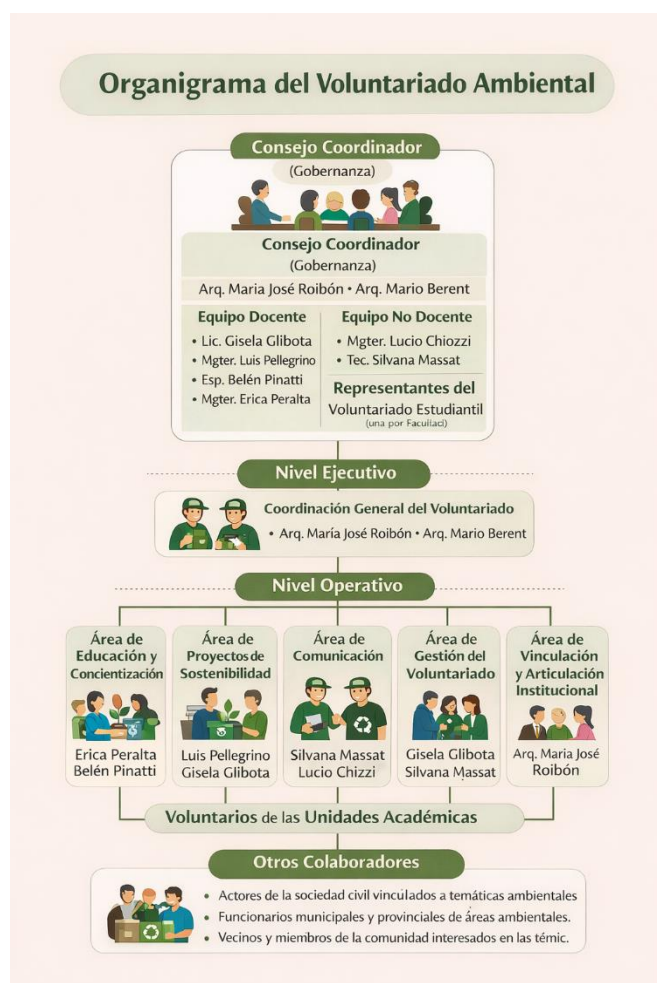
Organigrama del Voluntariado Ambiental

Consejo Coordinador
(Gobernanza)

Consejo Coordinador
(Gobernanza)
Arq. Maria José Roibón • Arq. Mario Berent

Equipo Docente
• Lic. Gisela Glibota
• Mgter. Luis Pellegrino
• Esp. Belén Pinatti
• Mgter. Erica Peralta

Equipo No Docente
• Mgter. Lucio Chiozzi
• Tec. Silvana Massat

Representantes del Voluntariado Estudiantil
(una por Facultad)

Nivel Ejecutivo

Coordinación General del Voluntariado
• Arq. María José Roibón • Arq. Mario Berent

Nivel Operativo

Área de Educación y Concientización
Erica Peralta
Belén Pinatti

Área de Proyectos de Sostenibilidad
Luis Pellegrino
Gisela Glibota

Área de Comunicación
Silvana Massat
Lucio Chizzi

Área de Gestión del Voluntariado
Gisela Glibota
Silvana Massat

Área de Vinculación y Articulación Institucional
Arq. Maria José Roibón

Voluntarios de las Unidades Académicas

Otros Colaboradores
• Actores de la sociedad civil vinculados a temáticas ambientales
• Funcionarios municipales y provinciales de áreas ambientales.
• Vecinos y miembros de la comunidad interesados en las témic.